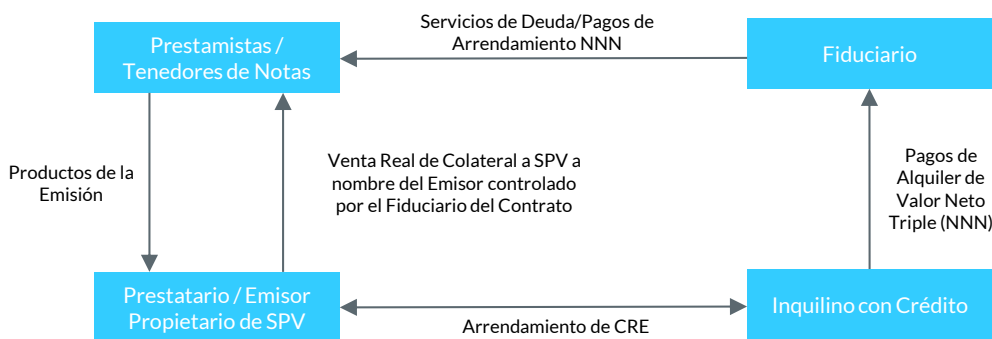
Prestamistas / Tenedores de Notas

Servicios de Deuda/Pagos de Arrendamiento NNN

Fiduciario

Productos de la Emisión

Venta Real de Colateral a SPV a nombre del Emisor controlado por el Fiduciario del Contrato

Pagos de Alquiler de Valor Neto Triple (NNN)

Prestatario / Emisor Propietario de SPV

Arrendamiento de CRE

Inquilino con Crédito